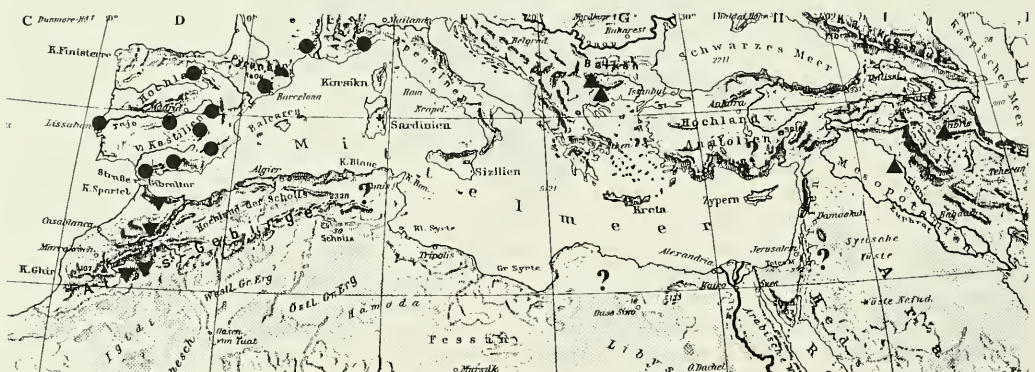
C Dunmore-Hd. D G H

K. Finisterre
Pyrenäen
Barcelona
Korsika
Rom
Neapel
Sardinien
Lissabon
Tajo
Madrid
Kastilien
Balearen
Straße v. Gibraltar
K. Sportel
Algier
K. Blanc
Tunis
Sizilien
Mittelmeer
Casablanca
Marrakesch
K. Ghir
Hochland der Schott
Atlas Gebirge
Schott
Kl. Syrte
Tripolis
Gr. Syrte
Westl. Gr. Erg
Östl. Gr. Erg
Hamada
Oasen von Tuat
Igidi
Fessan
Marzuk
Belgrad
Bukarest
Schwarzes Meer
Istanbul
Ankara
Tiflis
Kaspisches Meer
Hochland v. Anatolien
Kreta
Zypern
Alexandria
Kairo
Jerusalem
Damaskus
Syrische Wüste
Mesopotamien
Bagdad
Teheran
Wüste Nefud
Libysche
Arabien
Suez
Dachel
Oase Siwa
?
?
?